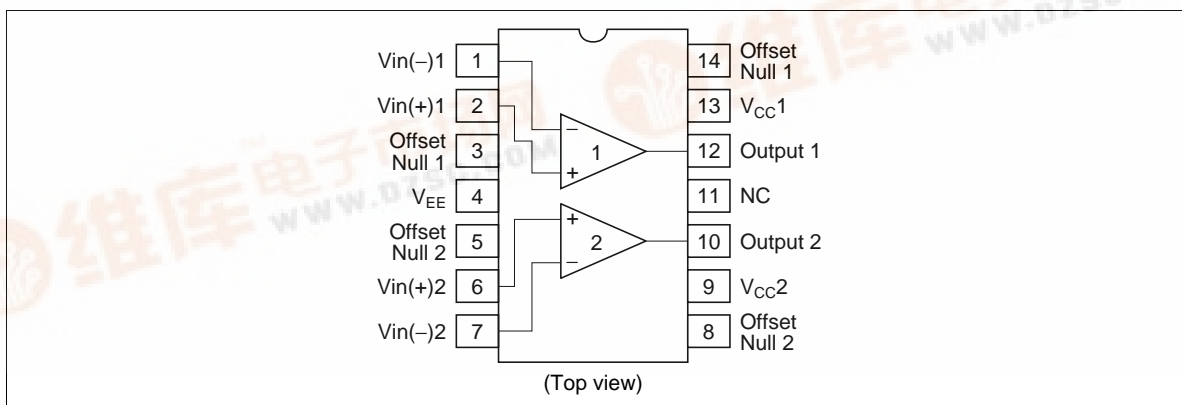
Vin(–)1 1
Vin(+)1 2
Offset Null 1 3
$V_{EE}$ 4
Offset Null 2 5
Vin(+)2 6
Vin(–)2 7

14 Offset Null 1
13 $V_{CC}1$
12 Output 1
11 NC
10 Output 2
9 $V_{CC}2$
8 Offset Null 2

–
+
1
+
–
2

(Top view)

维库电子市场网 www.dzsc.com